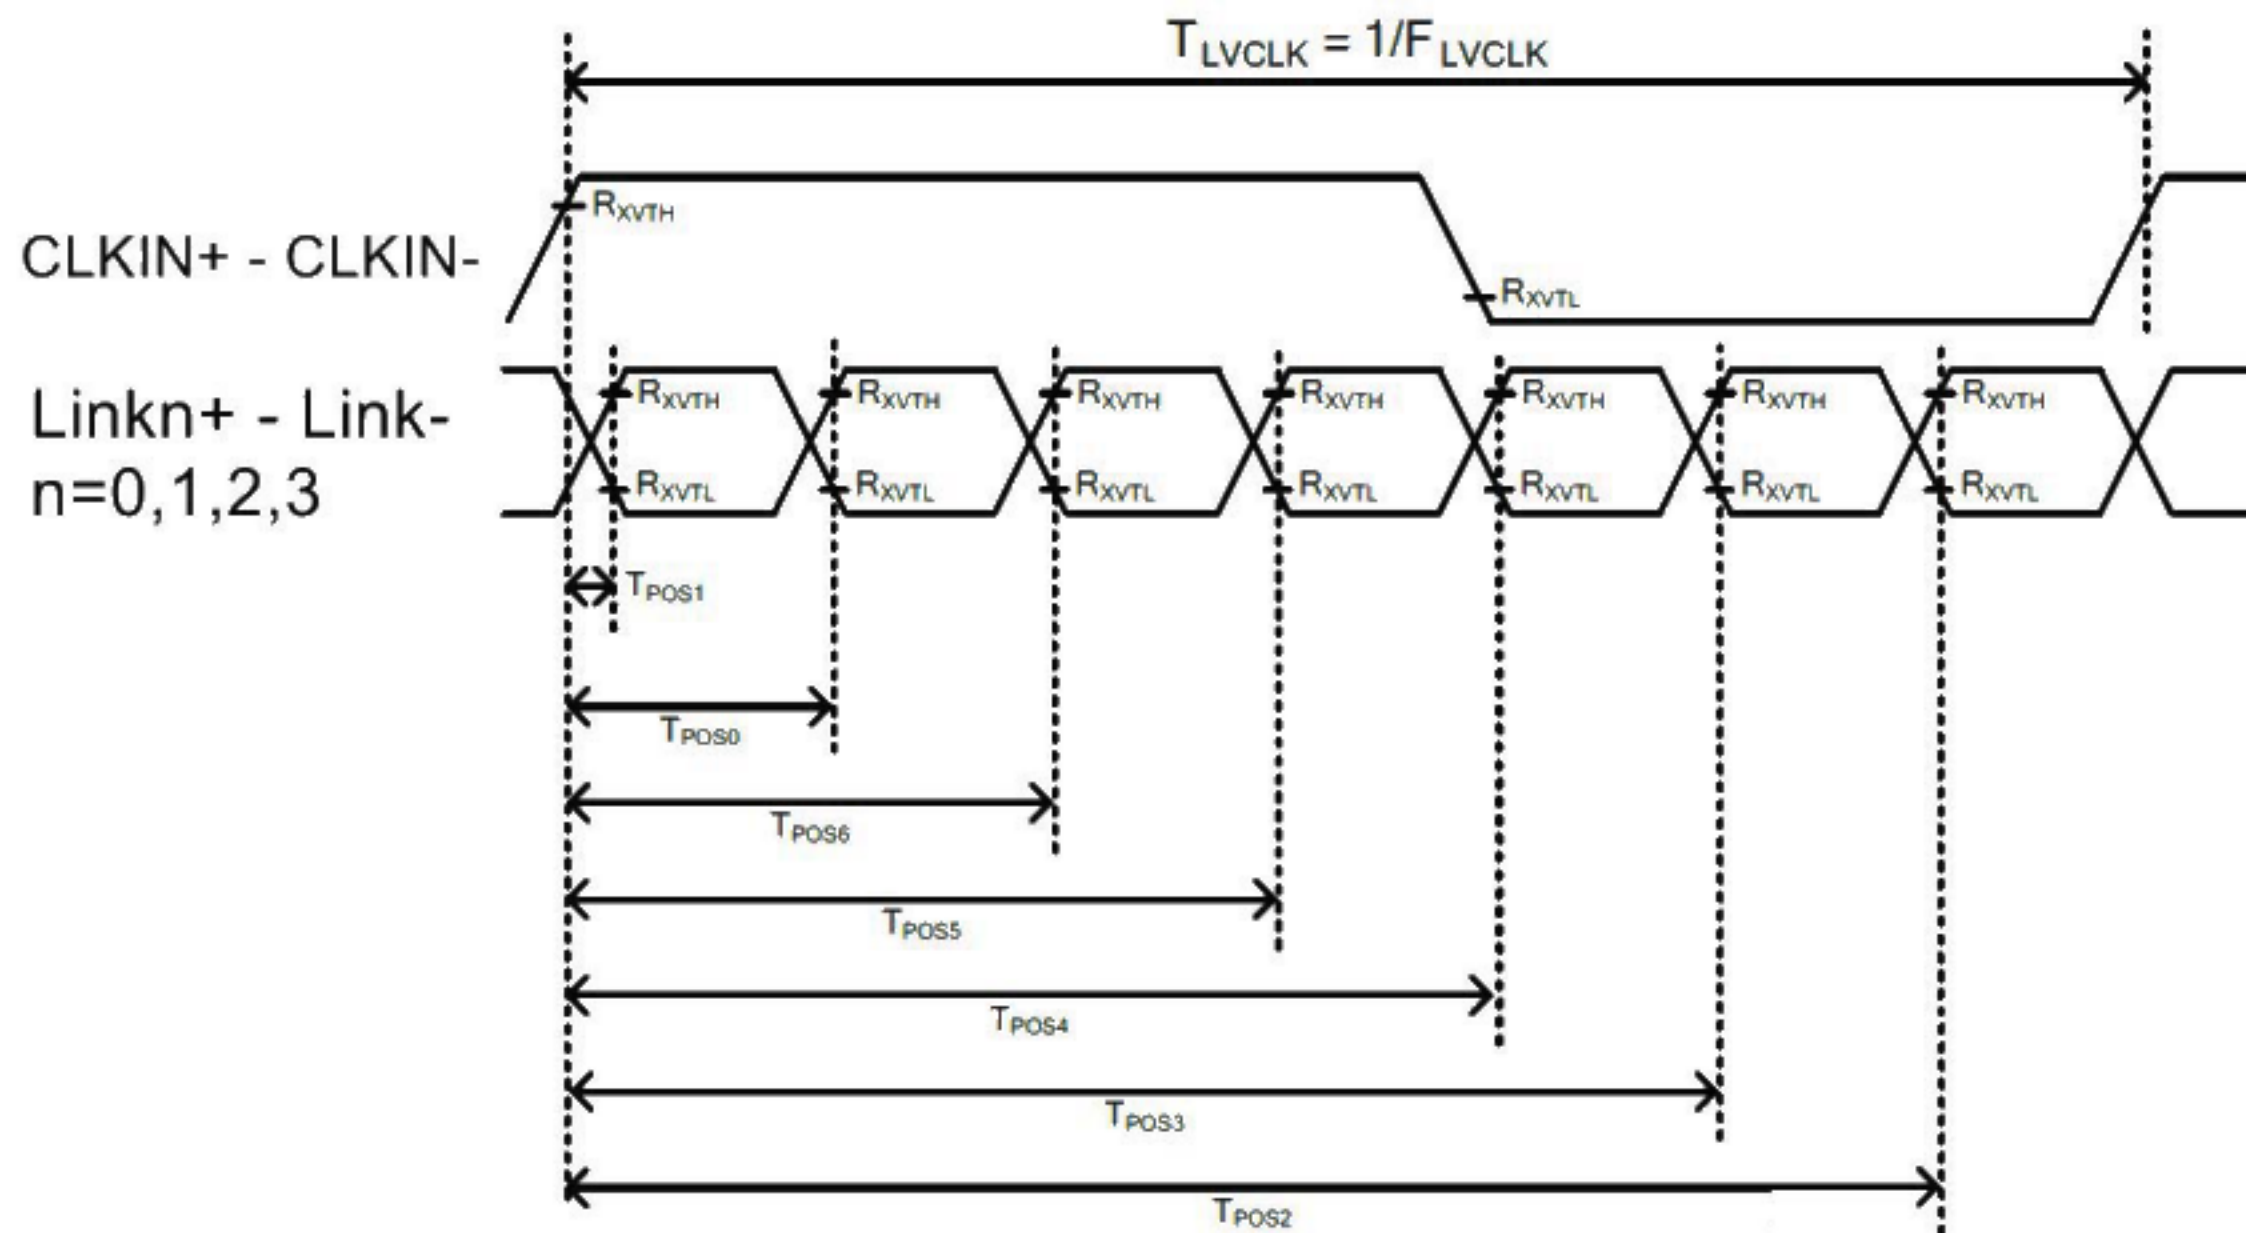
$T_{LVCLK} = 1/F_{LVCLK}$

$R_{XVTH}$

CLKIN+ - CLKIN-

$R_{XVTL}$

Linkn+ - Link-
n=0,1,2,3

$R_{XVTH}$ $R_{XVTH}$ $R_{XVTH}$ $R_{XVTH}$ $R_{XVTH}$ $R_{XVTH}$ $R_{XVTH}$

$R_{XVTL}$ $R_{XVTL}$ $R_{XVTL}$ $R_{XVTL}$ $R_{XVTL}$ $R_{XVTL}$ $R_{XVTL}$

$T_{POS1}$

$T_{POS0}$

$T_{POS6}$

$T_{POS5}$

$T_{POS4}$

$T_{POS3}$

$T_{POS2}$